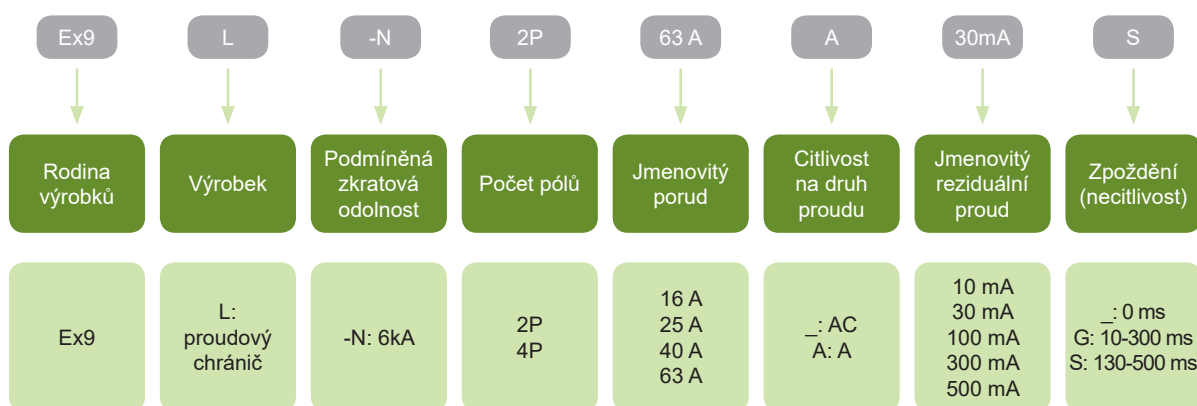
| Ex9 | L | -N | 2P | 63 A | A | 30mA | S |
|---|---|---|---|---|---|---|---|
| Rodina výrobků | Výrobek | Podmíněná zkratová odolnost | Počet pólů | Jmenovitý porud | Citlivost na druh proudu | Jmenovitý reziduální proud | Zpoždění (necitlivost) |
| Ex9 | L: proudový chránič | -N: 6kA | 2P 4P | 16 A 25 A 40 A 63 A | _: AC A: A | 10 mA 30 mA 100 mA 300 mA 500 mA | _: 0 ms G: 10-300 ms S: 130-500 ms |